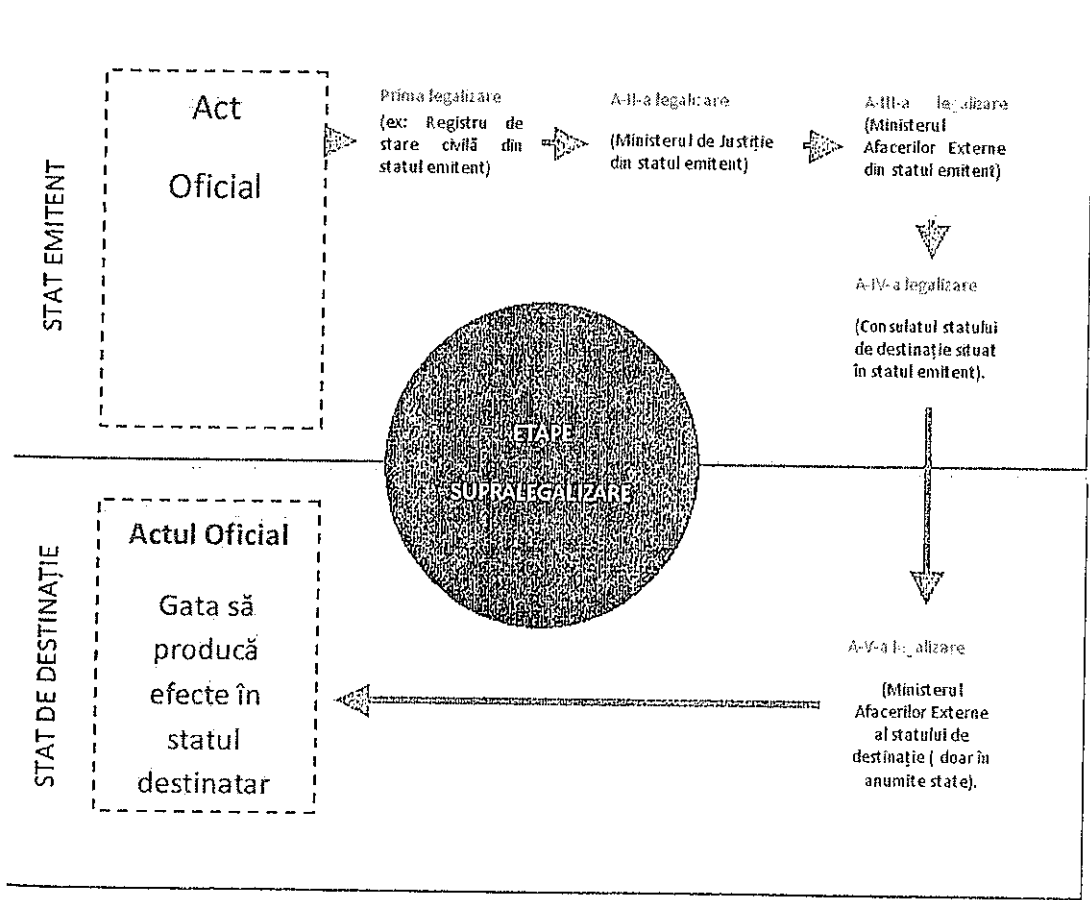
STAT EMITENT

Act

Oficial

Prima legalizare

(ex: Registru de stare civilă din statul emitent)

A-II-a legalizare

(Ministerul de Justiție din statul emitent)

A-III-a le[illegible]alizare

(Ministerul Afacerilor Externe din statul emitent)

A-IV-a legalizare

(Consulatul statului de destinație situat în statul emitent).

ETAPE

SUPRALEGALIZARE

STAT DE DESTINAȚIE

Actul Oficial

Gata să producă efecte în statul destinatar

A-V-a le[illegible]alizare

(Ministerul Afacerilor Externe al statului de destinație ( doar în anumite state).